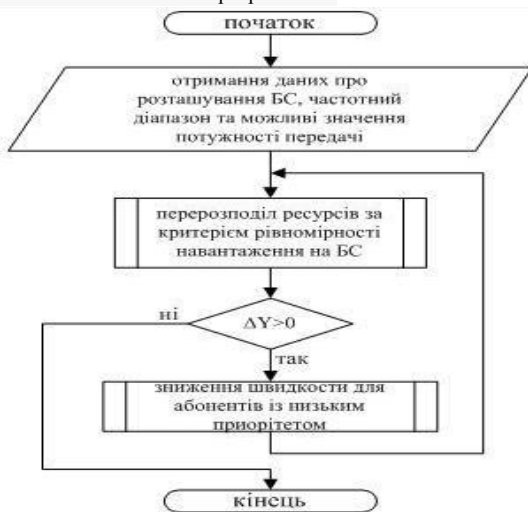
початок

отримання даних про розташування БС, частотний діапазон та можливі значення потужності передачі

перерозподіл ресурсів за критерієм рівномірності навантаження на БС

ні

$\Delta Y>0$

так

зниження швидкости для абонентів із низьким приорітетом

кінець